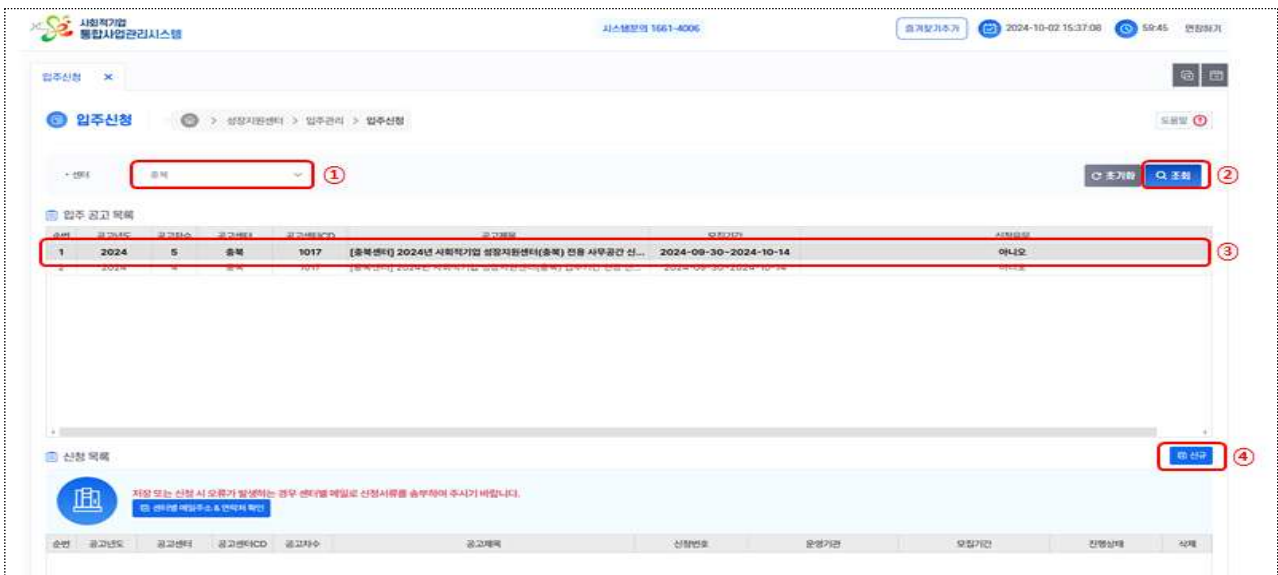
사회적기업 통합사업관리시스템

시스템문의 1661-4006

즐겨찾기추가 2024-10-02 15:37:08 59:45 연장하기

입주신청 ×

입주신청 > 성장지원센터 > 입주관리 > 입주신청

도움말

• 센터 충북 ①

초기화 조회 ②

입주 공고 목록

| 순번 | 공고년도 | 공고차수 | 공고센터 | 공고센터CD | 공고제목 | 모집기간 | 신청유무 |
|---|---|---|---|---|---|---|---|
| 1 | 2024 | 5 | 충북 | 1017 | [충북센터] 2024년 사회적기업 성장지원센터(충북) 전용 사무공간 신... | 2024-09-30~2024-10-14 | 아니오 |
| 2 | 2024 | 4 | 충북 | 1017 | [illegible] | 2024-09-30~2024-10-14 | 아니오 |

③

신청 목록

신규 ④

저장 또는 신청 시 오류가 발생하는 경우 센터별 메일로 신청서류를 송부하여 주시기 바랍니다.

센터별 메일주소 & 연락처 확인

| 순번 | 공고년도 | 공고센터 | 공고센터CD | 공고차수 | 공고제목 | 신청번호 | 운영기관 | 모집기간 | 진행상태 | 삭제 |
|---|---|---|---|---|---|---|---|---|---|---|